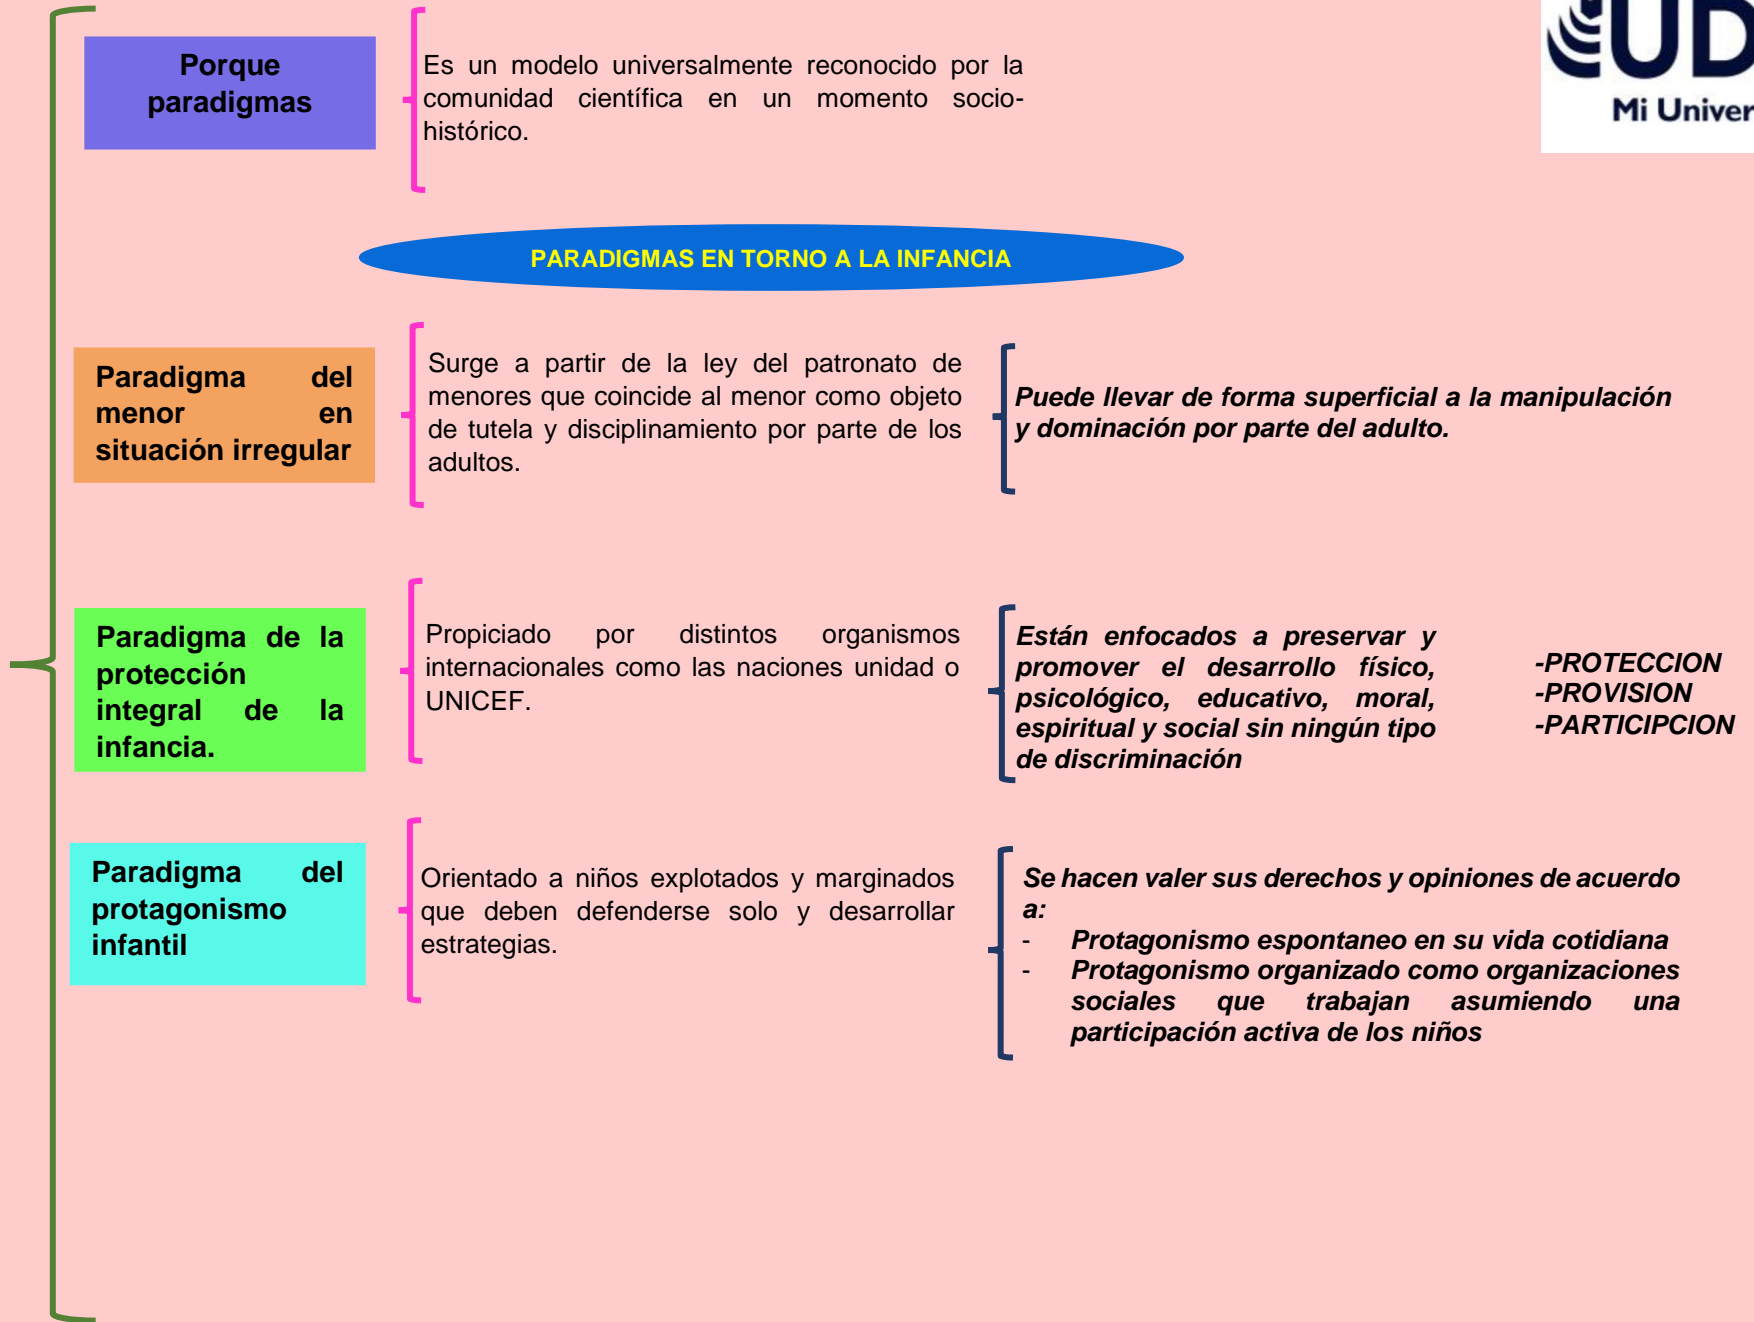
UD
Mi Univer

Porque paradigmas

Es un modelo universalmente reconocido por la comunidad científica en un momento socio-histórico.

PARADIGMAS EN TORNO A LA INFANCIA

Paradigma del menor en situación irregular

Surge a partir de la ley del patronato de menores que coincide al menor como objeto de tutela y disciplinamiento por parte de los adultos.

Puede llevar de forma superficial a la manipulación y dominación por parte del adulto.

Paradigma de la protección integral de la infancia.

Propiciado por distintos organismos internacionales como las naciones unidad o UNICEF.

Están enfocados a preservar y promover el desarrollo físico, psicológico, educativo, moral, espiritual y social sin ningún tipo de discriminación

-PROTECCION
-PROVISION
-PARTICIPCION

Paradigma del protagonismo infantil

Orientado a niños explotados y marginados que deben defenderse solo y desarrollar estrategias.

Se hacen valer sus derechos y opiniones de acuerdo a:
- Protagonismo espontaneo en su vida cotidiana
- Protagonismo organizado como organizaciones sociales que trabajan asumiendo una participación activa de los niños